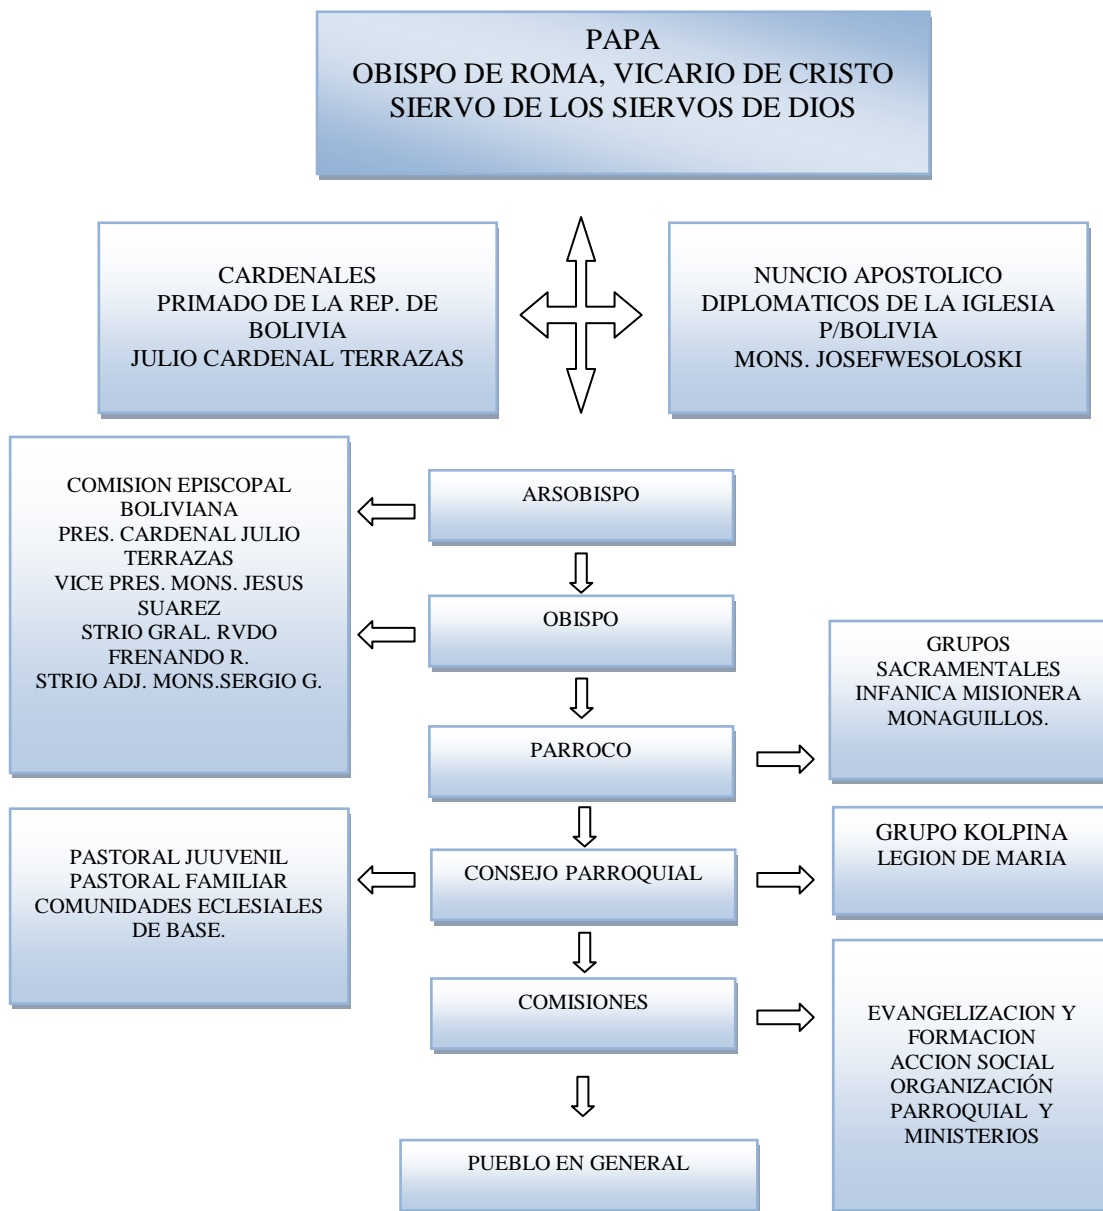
PAPA
OBISPO DE ROMA, VICARIO DE CRISTO
SIERVO DE LOS SIERVOS DE DIOS

CARDENALES
PRIMADO DE LA REP. DE BOLIVIA
JULIO CARDENAL TERRAZAS

NUNCIO APOSTOLICO
DIPLOMATICOS DE LA IGLESIA P/BOLIVIA
MONS. JOSEFWESOLOSKI

COMISION EPISCOPAL BOLIVIANA
PRES. CARDENAL JULIO TERRAZAS
VICE PRES. MONS. JESUS SUAREZ
STRIO GRAL. RVDO FRENANDO R.
STRIO ADJ. MONS.SERGIO G.

ARSOBISPO

OBISPO

GRUPOS SACRAMENTALES
INFANICA MISIONERA
MONAGUILLOS.

PARROCO

PASTORAL JUUVENIL
PASTORAL FAMILIAR
COMUNIDADES ECLESIALES DE BASE.

CONSEJO PARROQUIAL

GRUPO KOLPINA
LEGION DE MARIA

COMISIONES

EVANGELIZACION Y FORMACION
ACCION SOCIAL
ORGANIZACIÓN PARROQUIAL Y MINISTERIOS

PUEBLO EN GENERAL